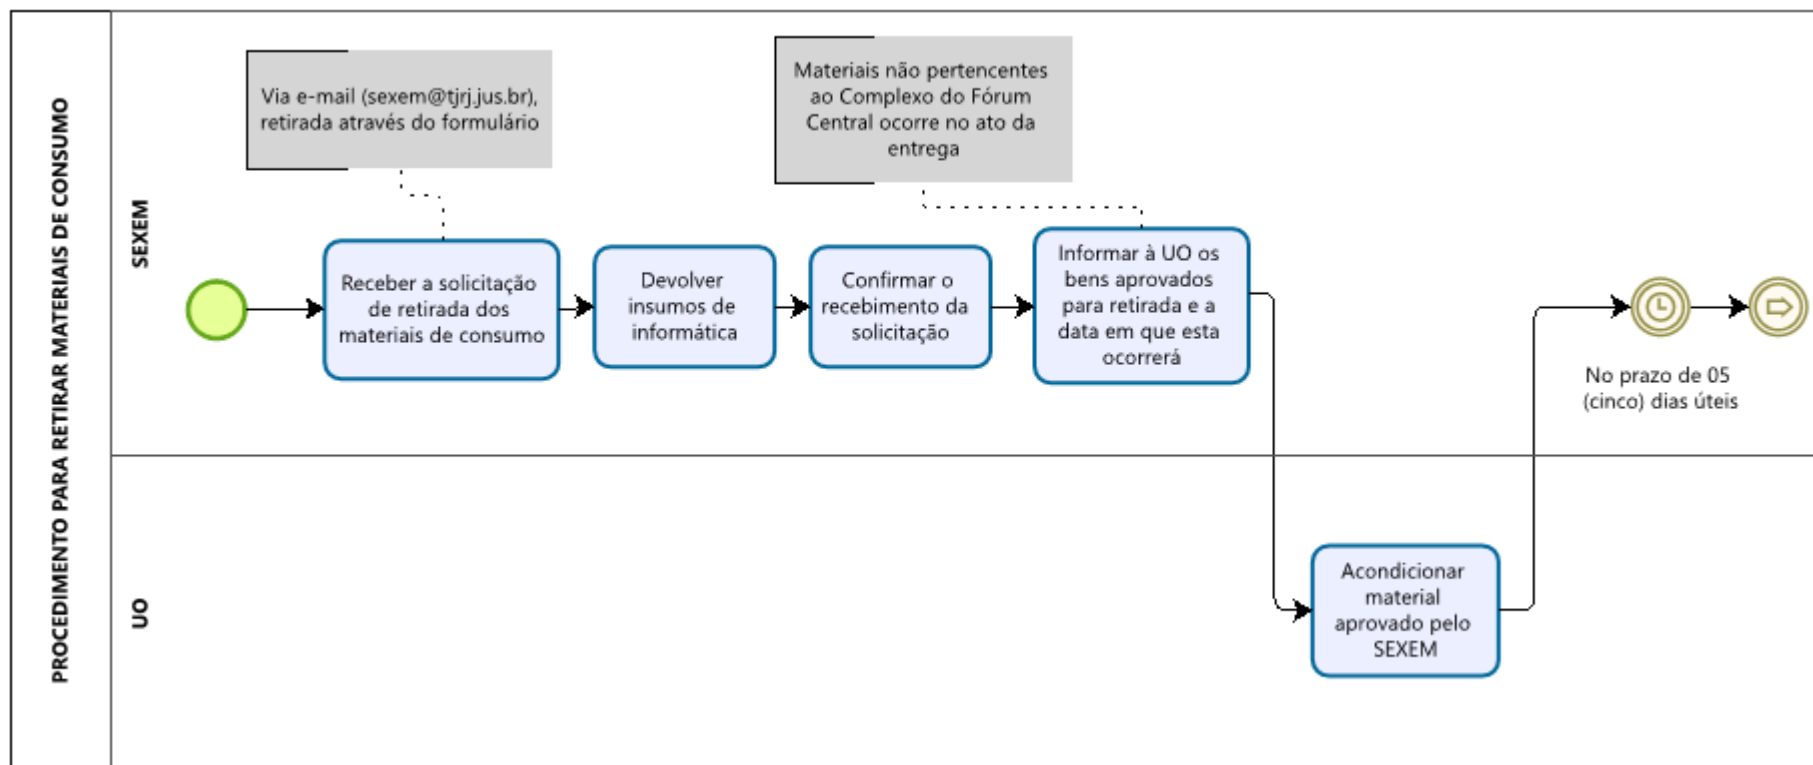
PROCEDIMENTO PARA RETIRAR MATERIAIS DE CONSUMO

SEXEM

Via e-mail (sexem@tjrj.jus.br), retirada através do formulário

Materiais não pertencentes ao Complexo do Fórum Central ocorre no ato da entrega

Receber a solicitação de retirada dos materiais de consumo

Devolver insumos de informática

Confirmar o recebimento da solicitação

Informar à UO os bens aprovados para retirada e a data em que esta ocorrerá

No prazo de 05 (cinco) dias úteis

UO

Acondicionar material aprovado pelo SEXEM